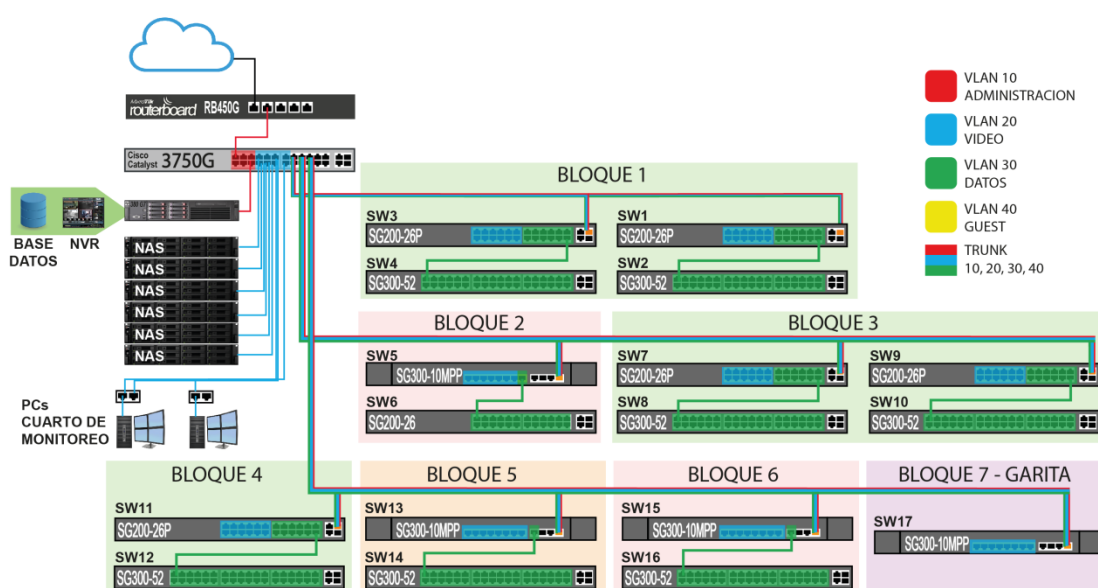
MikroTik routerboard RB450G

Cisco Catalyst 3750G

BASE DATOS

NVR

NAS
NAS
NAS
NAS
NAS
NAS

PCs CUARTO DE MONITOREO

VLAN 10 ADMINISTRACION
VLAN 20 VIDEO
VLAN 30 DATOS
VLAN 40 GUEST
TRUNK 10, 20, 30, 40

BLOQUE 1
SW3 SG200-26P
SW1 SG200-26P
SW4 SG300-52
SW2 SG300-52

BLOQUE 2
SW5 SG300-10MPP
SW6 SG200-26

BLOQUE 3
SW7 SG200-26P
SW9 SG200-26P
SW8 SG300-52
SW10 SG300-52

BLOQUE 4
SW11 SG200-26P
SW12 SG300-52

BLOQUE 5
SW13 SG300-10MPP
SW14 SG300-52

BLOQUE 6
SW15 SG300-10MPP
SW16 SG300-52

BLOQUE 7 - GARITA
SW17 SG300-10MPP